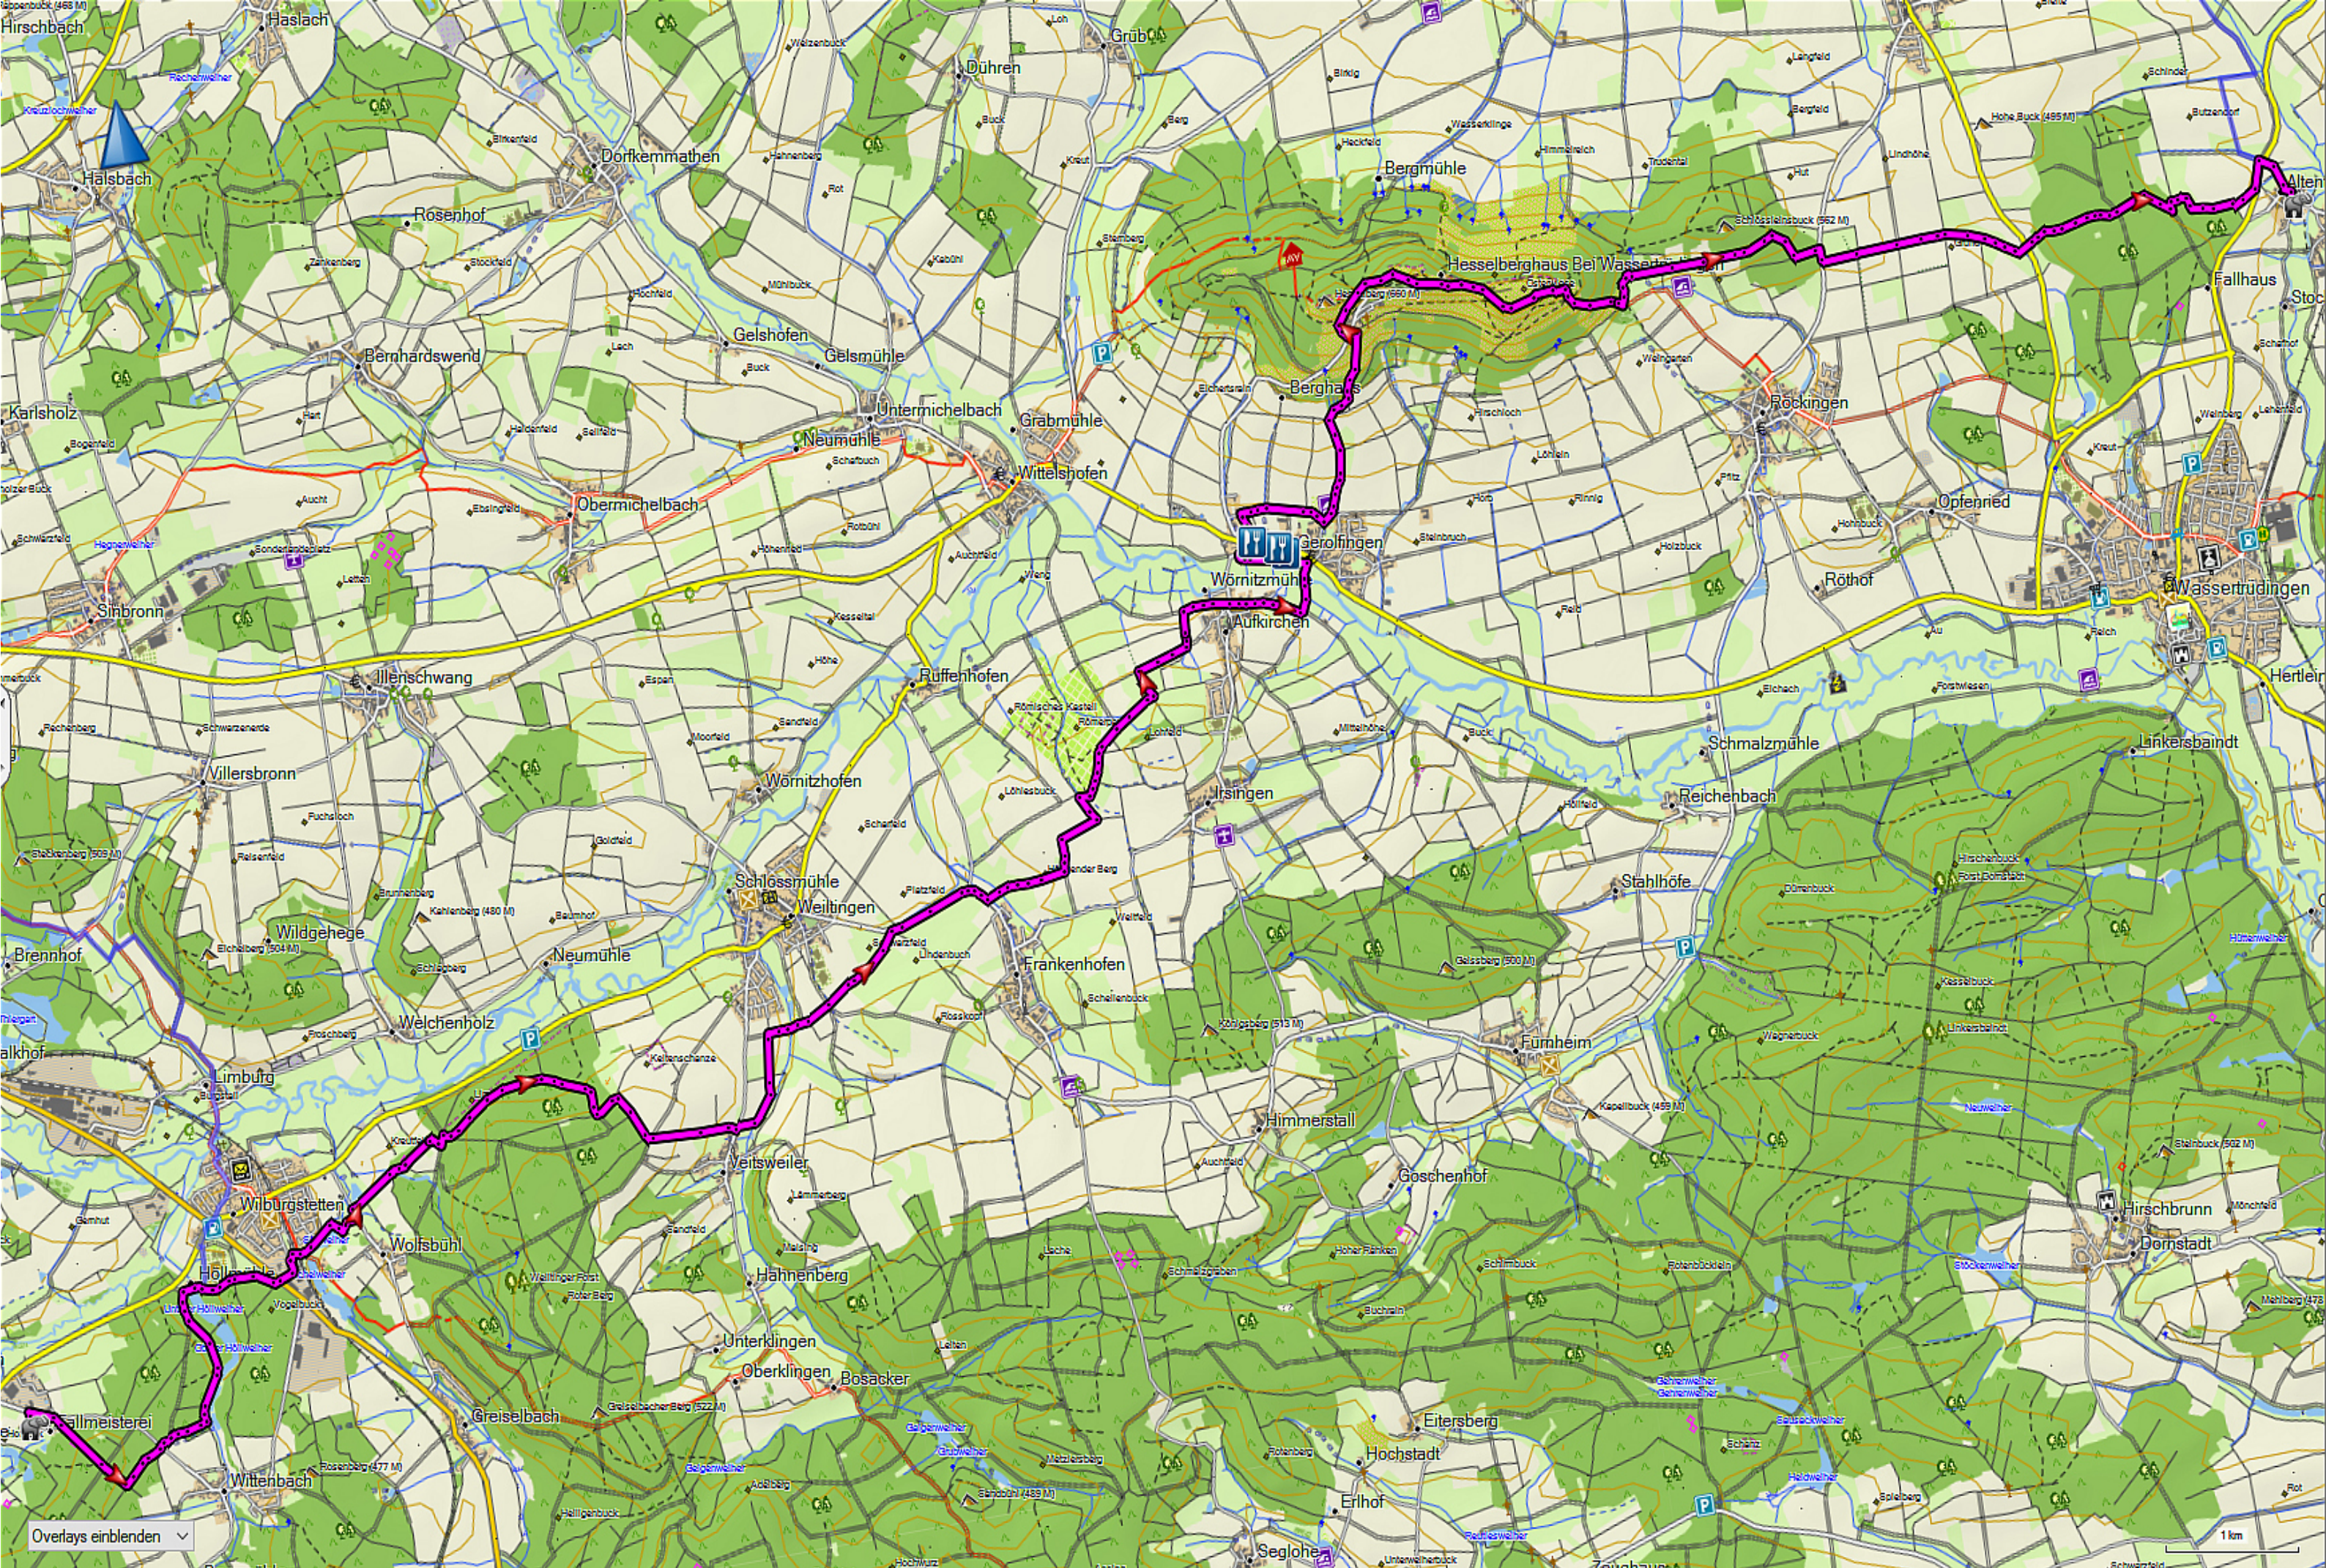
Hirschbach
Haslach
Halsbach
Dorfkemmathen
Rosenhof
Bernhardswend
Karlsholz
Obermichelbach
Sinbronn
Illenschwang
Villersbronn
Wildgehege
Brennhof
Neumühle
Welchenholz
Limburg
Wilburgstetten
Wolfsbühl
Veitsweiler
Hähnenberg
Unterklingen
Oberklingen
Bosacker
Greiselbach
Wittenbach
Wasenmeisterei
Dühren
Grüb
Gelshofen
Gelsmühle
Neumühle
Untermichelbach
Grabmühle
Wittelshofen
Ruffenhofen
Wörnitzhofen
Schlossmühle
Weiltingen
Frankenhofen
Bergmühle
Hesselberghaus Bei Wassertrüdingen
Berghaus
Gerolfingen
Wörnitzmühle
Aufkirchen
Irsingen
Himmerstall
Goschenhof
Fürnheim
Eitersberg
Hochstadt
Erlhof
Seglohe
Röckingen
Opfenried
Röthof
Schmalzmühle
Reichenbach
Stahlhöfe
Lankersbaindt
Wassertrüdingen
Fallhaus
Alten
Hertle
Hirschbrunn
Dornstadt
Overlays einblenden
1 km